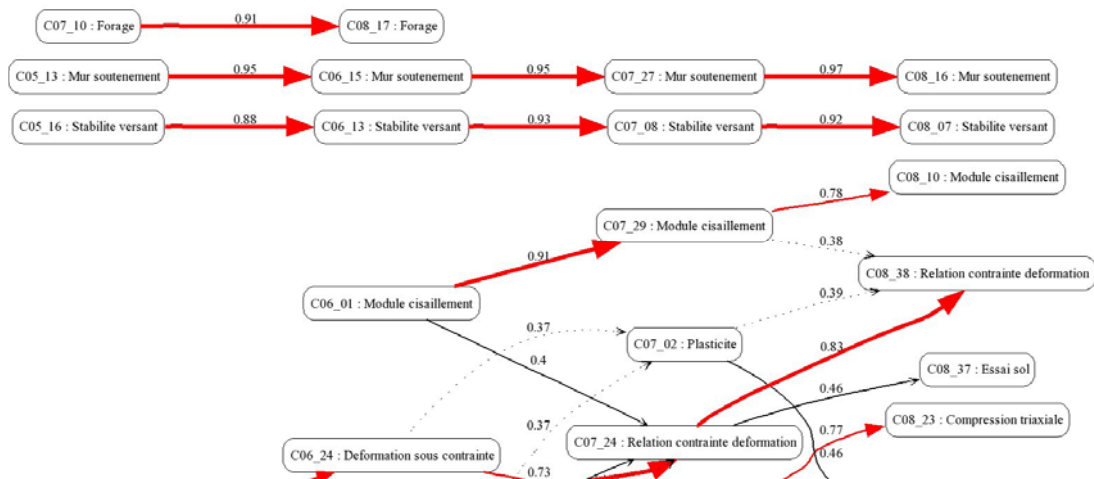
C07_10 : Forage
0.91
C08_17 : Forage

C05_13 : Mur soutenement
0.95
C06_15 : Mur soutenement
0.95
C07_27 : Mur soutenement
0.97
C08_16 : Mur soutenement

C05_16 : Stabilite versant
0.88
C06_13 : Stabilite versant
0.93
C07_08 : Stabilite versant
0.92
C08_07 : Stabilite versant

C08_10 : Module cisaillement
0.78
C07_29 : Module cisaillement
0.38
C08_38 : Relation contrainte deformation
0.91
C06_01 : Module cisaillement
0.39
0.37
C07_02 : Plasticite
0.4
0.83
0.46
C08_37 : Essai sol
0.37
0.77
C08_23 : Compression triaxiale
C07_24 : Relation contrainte deformation
0.46
C06_24 : Deformation sous contrainte
0.73